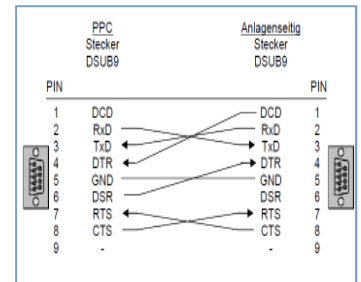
PPC
Stecker
DSUB9

Anlagenseitig
Stecker
DSUB9

PIN

PIN

| | | | |
|---|---|---|---|
| 1 | DCD | DCD | 1 |
| 2 | RxD | RxD | 2 |
| 3 | TxD | TxD | 3 |
| 4 | DTR | DTR | 4 |
| 5 | GND | GND | 5 |
| 6 | DSR | DSR | 6 |
| 7 | RTS | RTS | 7 |
| 8 | CTS | CTS | 8 |
| 9 | - | - | 9 |